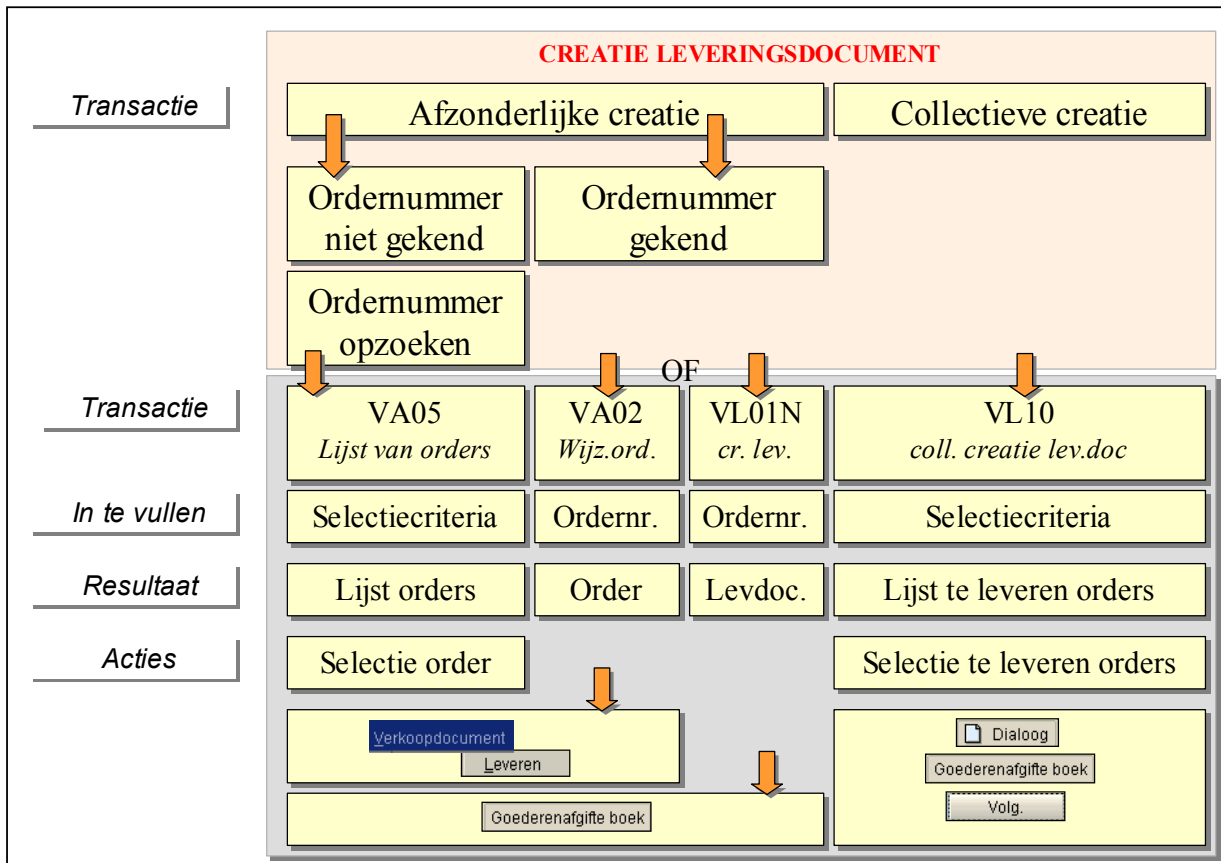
CREATIE LEVERINGSDOCUMENT

Transactie

Afzonderlijke creatie

Collectieve creatie

Ordernummer niet gekend

Ordernummer gekend

Ordernummer opzoeken

OF

Transactie

VA05
Lijst van orders

VA02
Wijz.ord.

VL01N
cr. lev.

VL10
coll. creatie lev.doc

In te vullen

Selectiecriteria

Ordernr.

Ordernr.

Selectiecriteria

Resultaat

Lijst orders

Order

Levdoc.

Lijst te leveren orders

Acties

Selectie order

Selectie te leveren orders

Verkoopdocument

Leveren

Goederenafgifte boek

Dialoog

Goederenafgifte boek

Volg.